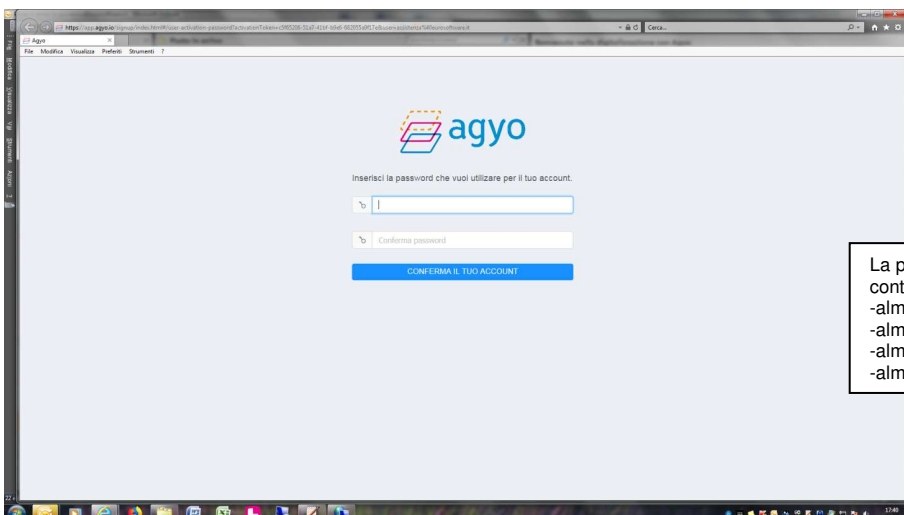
https://app.agyo.io/signup/index.html#/user-activation-password?activationToken=c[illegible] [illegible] Cerca...

Agyo ×

File Modifica Visualizza Preferiti Strumenti ?

agyo

Inserisci la password che vuoi utilizzare per il tuo account.

Conferma password

CONFERMA IL TUO ACCOUNT

La p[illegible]
cont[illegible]
-alm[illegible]
-alm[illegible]
-alm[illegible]
-alm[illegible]

17:48